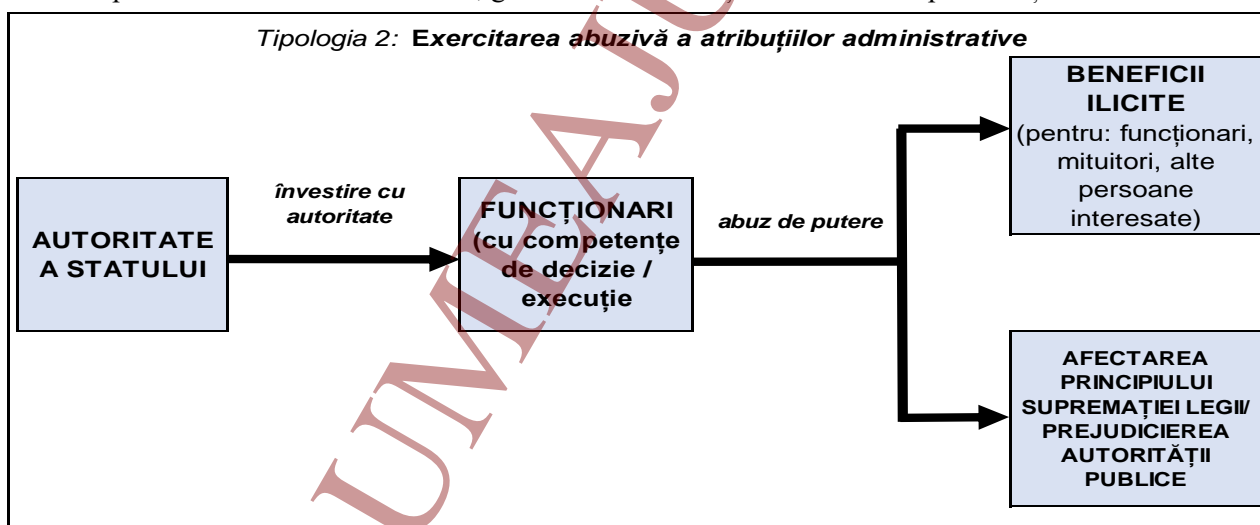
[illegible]

Tipologia 2: **Exercitarea abuzivă a atribuțiilor administrative**

AUTORITATE A STATULUI

învestire cu autoritate

FUNCȚIONARI (cu competențe de decizie / execuție

abuz de putere

BENEFICII ILICITE (pentru: funcționari, mituitori, alte persoane interesate)

AFECTAREA PRINCIPIULUI SUPREMAȚIEI LEGII/ PREJUDICIEREA AUTORITĂȚII PUBLICE

UMEAJU